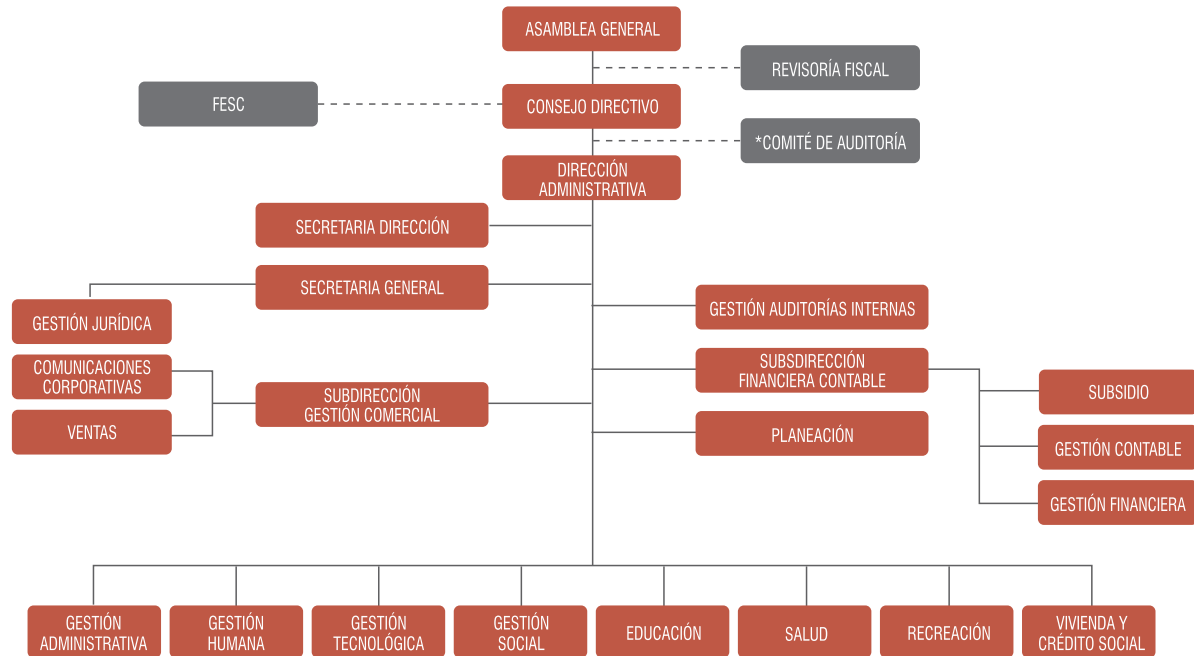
ASAMBLEA GENERAL

REVISORÍA FISCAL

FESC

CONSEJO DIRECTIVO

*COMITÉ DE AUDITORÍA

DIRECCIÓN ADMINISTRATIVA

SECRETARIA DIRECCIÓN

SECRETARIA GENERAL

GESTIÓN JURÍDICA

GESTIÓN AUDITORÍAS INTERNAS

COMUNICACIONES CORPORATIVAS

VENTAS

SUBDIRECCIÓN GESTIÓN COMERCIAL

SUBSDIRECCIÓN FINANCIERA CONTABLE

PLANEACIÓN

SUBSIDIO

GESTIÓN CONTABLE

GESTIÓN FINANCIERA

GESTIÓN ADMINISTRATIVA

GESTIÓN HUMANA

GESTIÓN TECNOLÓGICA

GESTIÓN SOCIAL

EDUCACIÓN

SALUD

RECREACIÓN

VIVIENDA Y CRÉDITO SOCIAL